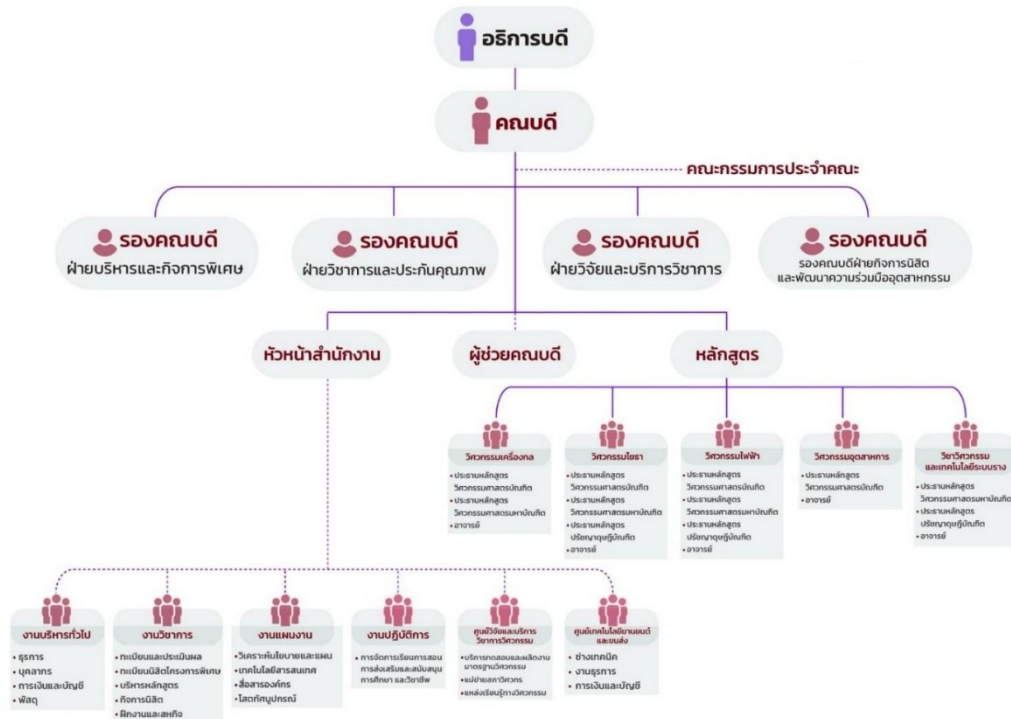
อธิการบดี

คณบดี

คณะกรรมการประจำคณะ

รองคณบดี
ฝ่ายบริหารและกิจการพิเศษ

รองคณบดี
ฝ่ายวิชาการและประกันคุณภาพ

รองคณบดี
ฝ่ายวิจัยและบริการวิชาการ

รองคณบดี
รองคณบดีฝ่ายกิจการนิสิต และพัฒนาความร่วมมืออุตสาหกรรม

หัวหน้าสำนักงาน

ผู้ช่วยคณบดี

หลักสูตร

วิศวกรรมเครื่องกล
• ประธานหลักสูตร วิศวกรรมศาสตรบัณฑิต
• ประธานหลักสูตร วิศวกรรมศาสตรมหาบัณฑิต
• อาจารย์

วิศวกรรมโยธา
• ประธานหลักสูตร วิศวกรรมศาสตรบัณฑิต
• ประธานหลักสูตร วิศวกรรมศาสตรมหาบัณฑิต
• ประธานหลักสูตร ปรัชญาดุษฎีบัณฑิต
• อาจารย์

วิศวกรรมไฟฟ้า
• ประธานหลักสูตร วิศวกรรมศาสตรบัณฑิต
• ประธานหลักสูตร วิศวกรรมศาสตรมหาบัณฑิต
• ประธานหลักสูตร ปรัชญาดุษฎีบัณฑิต
• อาจารย์

วิศวกรรมอุตสาหการ
• ประธานหลักสูตร วิศวกรรมศาสตรบัณฑิต
• อาจารย์

วิชาวิศวกรรม และเทคโนโลยีระบบราง
• ประธานหลักสูตร วิศวกรรมศาสตรมหาบัณฑิต
• ประธานหลักสูตร ปรัชญาดุษฎีบัณฑิต
• อาจารย์

งานบริหารทั่วไป
• ธุรการ
• บุคลากร
• การเงินและบัญชี
• พัสดุ

งานวิชาการ
• ทะเบียนและประเมินผล
• ทะเบียนนิสิตโครงการพิเศษ
• บริหารหลักสูตร
• กิจการนิสิต
• ฝึกงานและสหกิจ

งานแผนงาน
• วิเคราะห์นโยบายและแผน
• เทคโนโลยีสารสนเทศ
• สื่อสารองค์กร
• โสตทัศนูปกรณ์

งานปฏิบัติการ
• การจัดการเรียนการสอน การส่งเสริมและสนับสนุนการศึกษา และวิชาชีพ

ศูนย์วิจัยและบริการวิชาการวิศวกรรม
• บริการทดสอบและผลิตงานมาตรฐานวิศวกรรม
• แปลงนาสาธิตวิศวกร
• แหล่งเรียนรู้ทางวิศวกรรม

ศูนย์เทคโนโลยียานยนต์และขนส่ง
• ช่างเทคนิค
• งานธุรการ
• การเงินและบัญชี